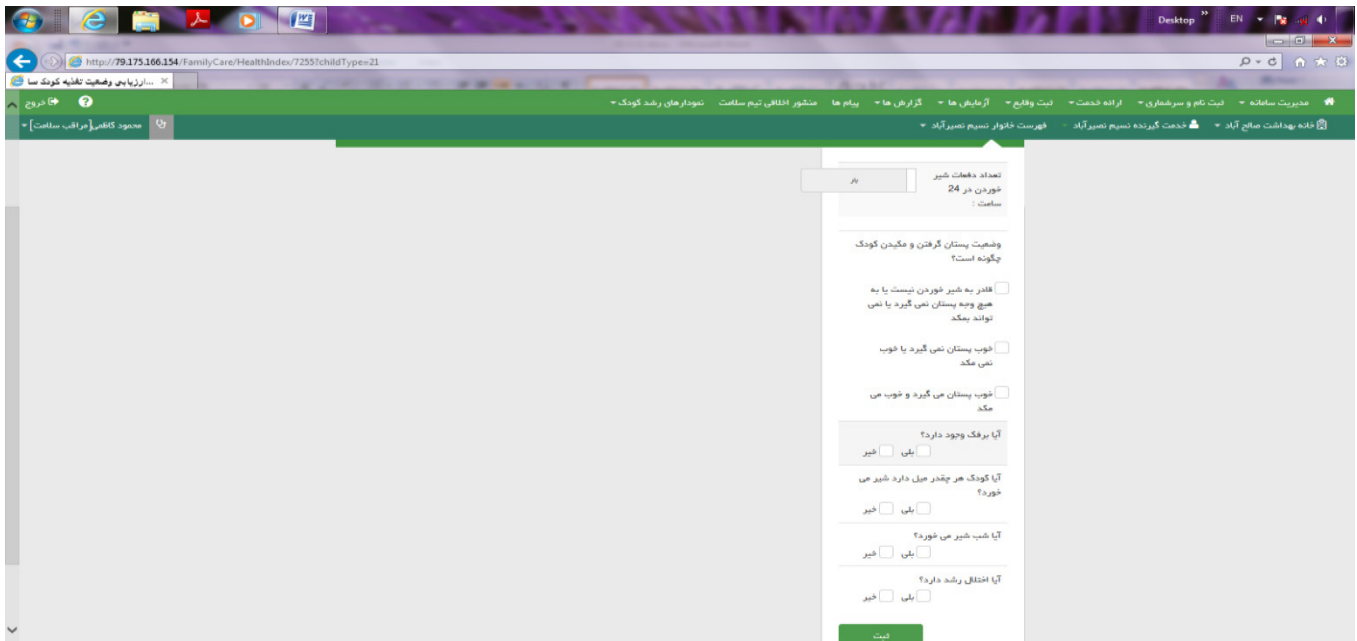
Desktop EN

http://79.175.166.154/FamilyCare/HealthIndex/7255?childType=21

...ارزیابی وضعیت تغذیه کودک سا

مدیریت سامانه ▾ ثبت نام و سرشماری ▾ ارائه خدمت ▾ ثبت وقایع ▾ آزمایش ها ▾ گزارش ها ▾ پیام ها منشور اخلاقی تیم سلامت نمودارهای رشد کودک ▾

خروج

خانه بهداشت صالح آباد ▾ خدمت گیرنده نسیم نصیرآباد ▾ فهرست خانوار نسیم نصیرآباد ▾

محمود کاظمی[مراقب سلامت] ▾

تعداد دفعات شیر خوردن در 24 ساعت :

بار

وضعیت پستان گرفتن و مکیدن کودک چگونه است؟

قادر به شیر خوردن نیست یا به هیچ وجه پستان نمی گیرد یا نمی تواند بمکد

خوب پستان نمی گیرد یا خوب نمی مکد

خوب پستان می گیرد و خوب می مکد

آیا برفک وجود دارد؟

بلی خیر

آیا کودک هر چقدر میل دارد شیر می خورد؟

بلی خیر

آیا شب شیر می خورد؟

بلی خیر

آیا اختلال رشد دارد؟

بلی خیر

ثبت